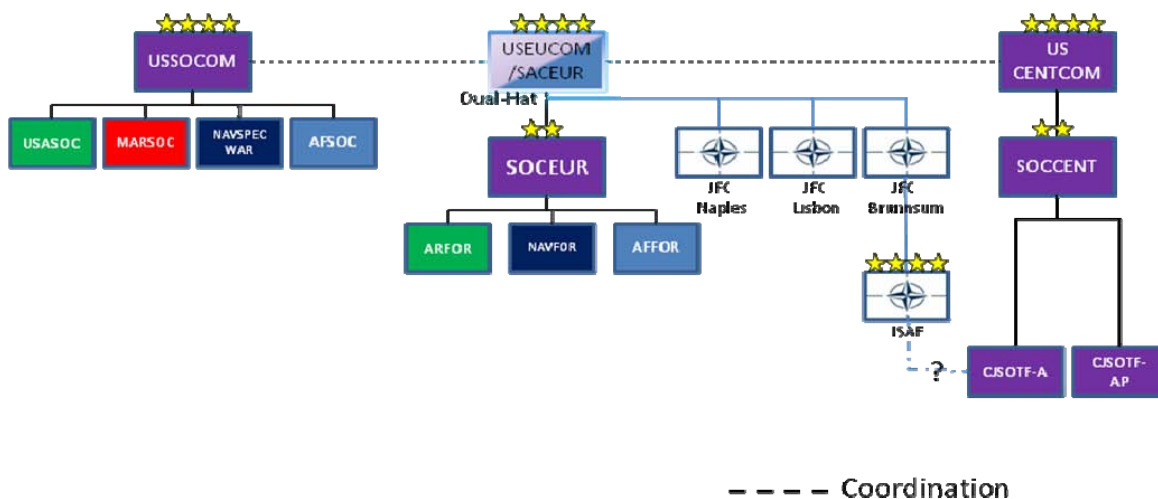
USSOCOM

USEUCOM /SACEUR

US CENTCOM

Dual-Hat

USASOC

MARSOC

NAVSPEC WAR

AFSOC

SOCEUR

JFC Naples

JFC Lisbon

JFC Brunssum

SOCCENT

ARFOR

NAVFOR

AFFOR

ISAF

?

CJSOTF-A

CJSOTF-AP

Coordination